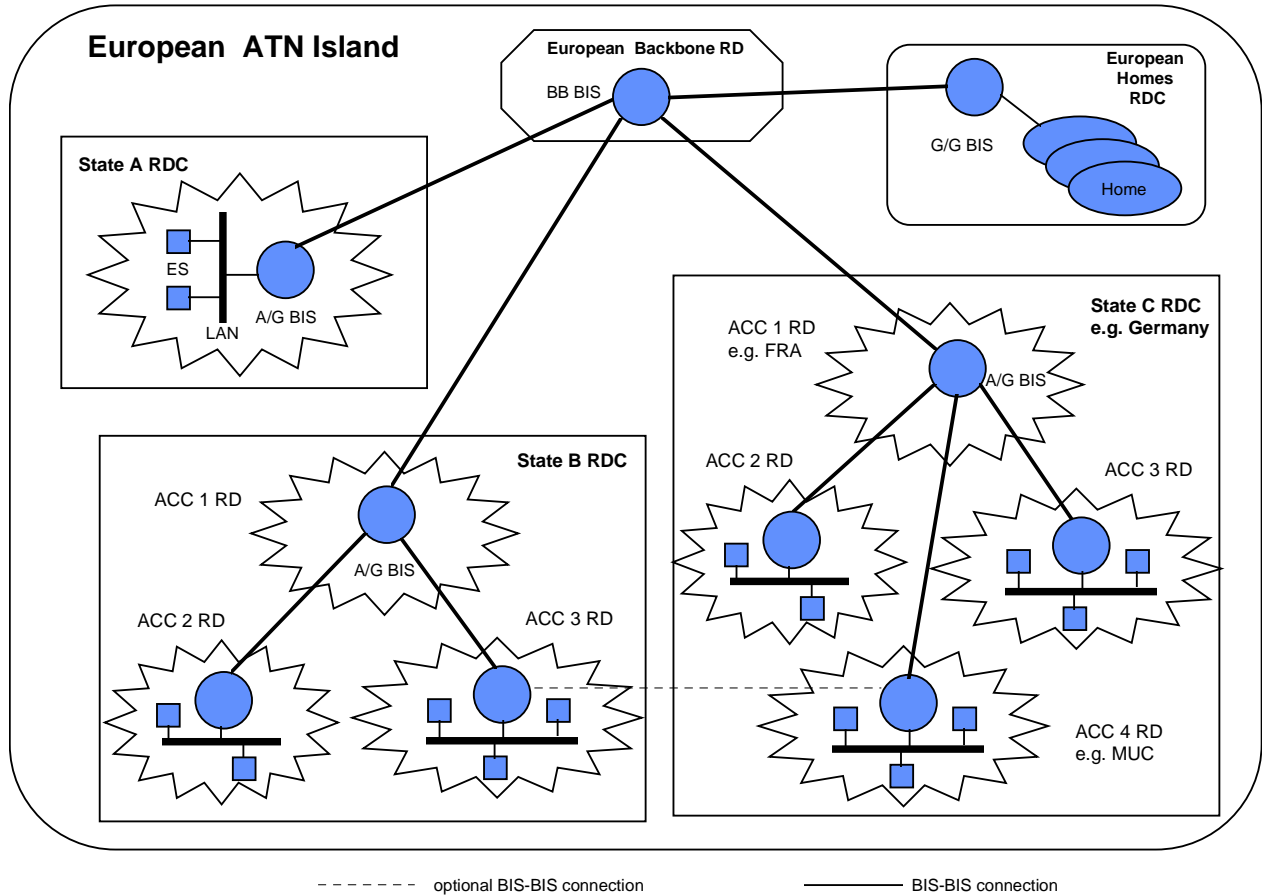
European ATN Island

European Backbone RD

BB BIS

European Homes RDC

G/G BIS

Home

State A RDC

ES

LAN

A/G BIS

State C RDC e.g. Germany

ACC 1 RD e.g. FRA

A/G BIS

ACC 2 RD

ACC 3 RD

State B RDC

ACC 1 RD

A/G BIS

ACC 2 RD

ACC 3 RD

ACC 4 RD e.g. MUC

optional BIS-BIS connection

BIS-BIS connection